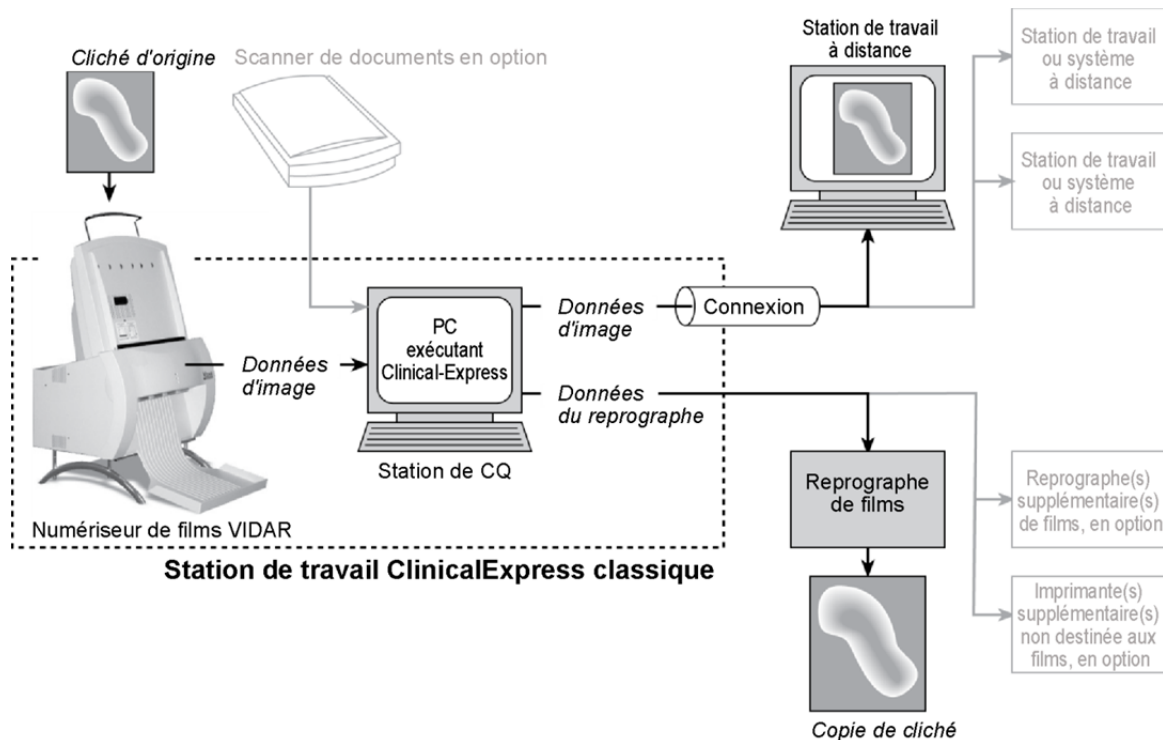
Cliché d'origine

Scanner de documents en option

Station de travail à distance

Station de travail ou système à distance

Station de travail ou système à distance

PC exécutant Clinical-Express

Données d'image

Connexion

Données d'image

Données du reprographe

Station de CQ

Numériseur de films VIDAR

Reprographe de films

Reprographe(s) supplémentaire(s) de films, en option

Imprimante(s) supplémentaire(s) non destinée aux films, en option

Station de travail ClinicalExpress classique

Copie de cliché